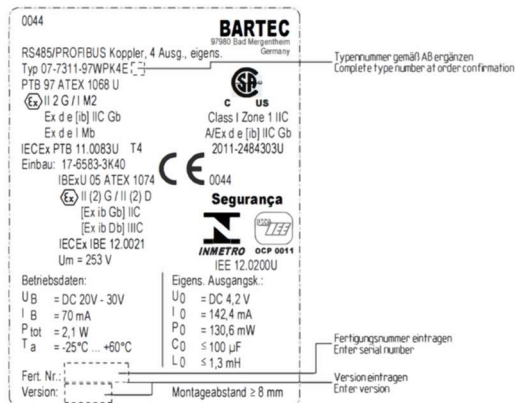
0044

BARTEC
97980 Bad Mergentheim
Germany

RS485/PROFIBUS Koppler, 4 Ausg., eigens.
Typ 07-7311-97WPK4E[ ]
PTB 97 ATEX 1068 U

Typennummer gemäß AB ergänzen
Complete type number at order confirmation

$\langle Ex \rangle$ II 2 G / I M2
Ex d e [ib] IIC Gb
Ex d e I Mb
IECEx PTB 11.0083U T4
Einbau: 17-6583-3K40

C US
Class I Zone 1 IIC
A/Ex d e [ib] IIC Gb
2011-2484303U

IBExU 05 ATEX 1074
$\langle Ex \rangle$ II (2) G / II (2) D
[Ex ib Gb] IIC
[Ex ib Db] IIIC
IECEx IBE 12.0021
Um = 253 V

CE 0044

Segurança
INMETRO
OCP 0011
IEE 12.0200U

Betriebsdaten:
$U_B$ = DC 20V - 30V
$I_B$ = 70 mA
$P_{tot}$ = 2,1 W
$T_a$ = -25°C ... +60°C

Eigens. Ausgangsk.:
$U_0$ = DC 4,2 V
$I_0$ = 142,4 mA
$P_0$ = 130,6 mW
$C_0$ ≤ 100 µF
$L_0$ ≤ 1,3 mH

Fertigungsnummer eintragen
Enter serial number

Fert. Nr.:
Version:
Montageabstand ≥ 8 mm

Version eintragen
Enter version